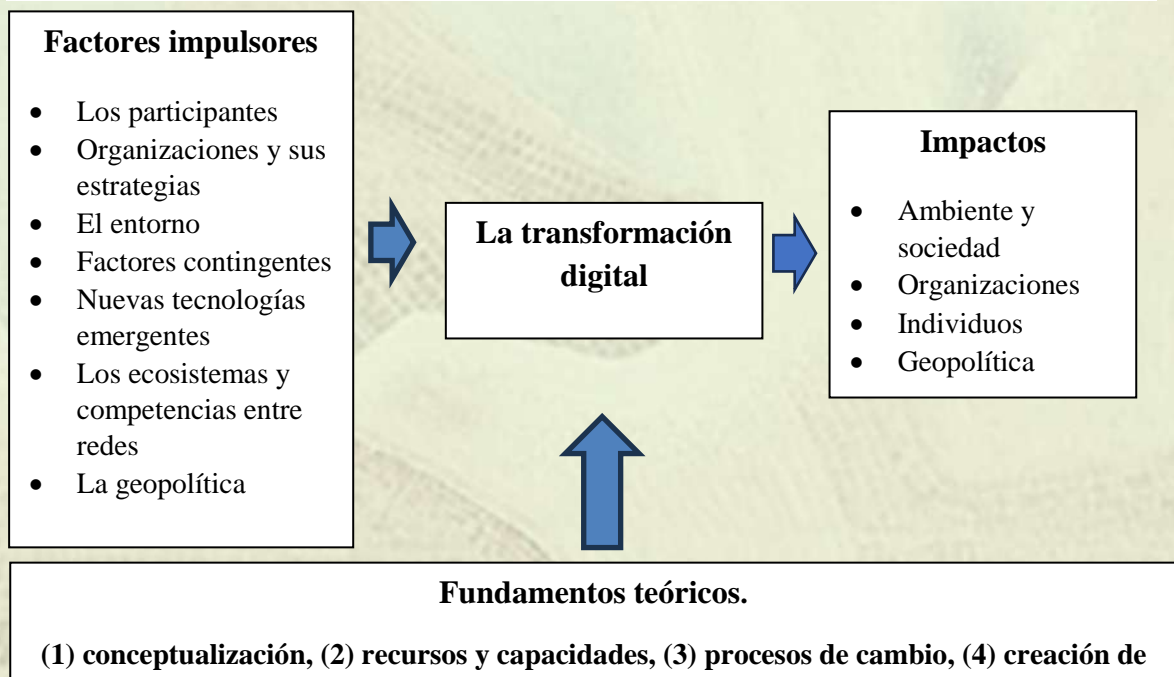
**Factores impulsores**

- Los participantes
- Organizaciones y sus estrategias
- El entorno
- Factores contingentes
- Nuevas tecnologías emergentes
- Los ecosistemas y competencias entre redes
- La geopolítica

**La transformación digital**

**Impactos**

- Ambiente y sociedad
- Organizaciones
- Individuos
- Geopolítica

**Fundamentos teóricos.**

**(1) conceptualización, (2) recursos y capacidades, (3) procesos de cambio, (4) creación de**